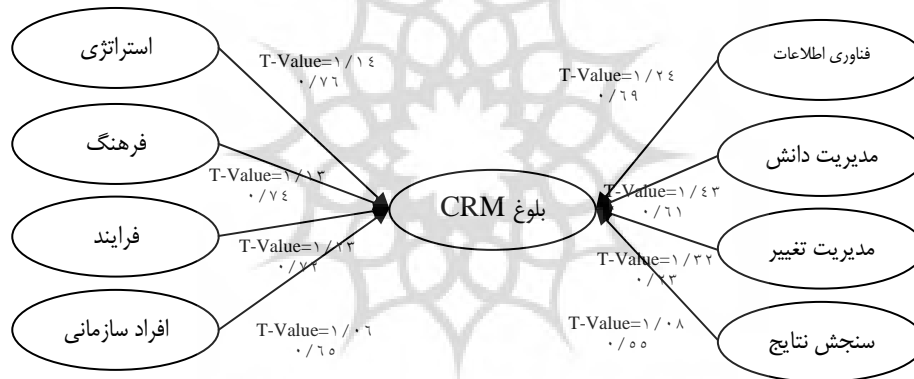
استراتژی

T-Value=۱/۱۴
۰/۷۶

فرهنگ

T-Value=۱/۱۳
۰/۷۴

فرایند

T-Value=۱/۲۳
۰/۷۲

افراد سازمانی

T-Value=۱/۰۶
۰/۶۵

بلوغ CRM

فناوری اطلاعات

T-Value=۱/۲۴
۰/۶۹

مدیریت دانش

T-Value=۱/۴۳
۰/۶۱

مدیریت تغییر

T-Value=۱/۳۲
۰/۲۳

سنجش نتایج

T-Value=۱/۰۸
۰/۵۵